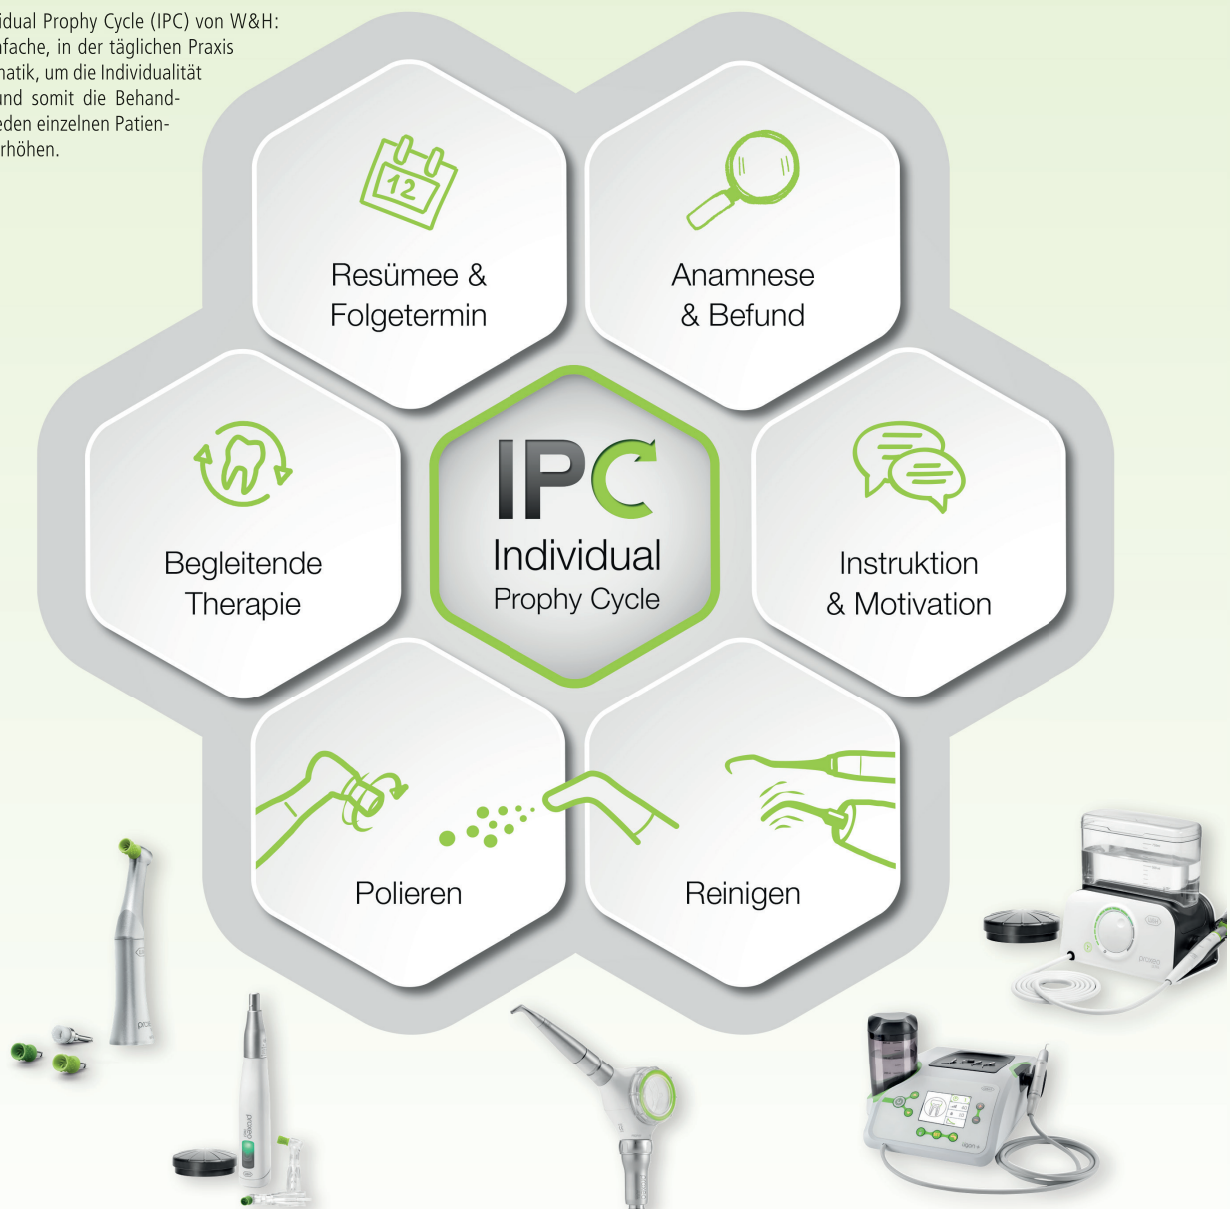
idual Prophy Cycle (IPC) von W&H: fache, in der täglichen Praxis natik, um die Individualität und somit die Behandeden einzelnen Patienrhöhen.

12

Resümee & Folgetermin

Anamnese & Befund

Begleitende Therapie

IPC Individual Prophy Cycle

Instruktion & Motivation

Polieren

Reinigen